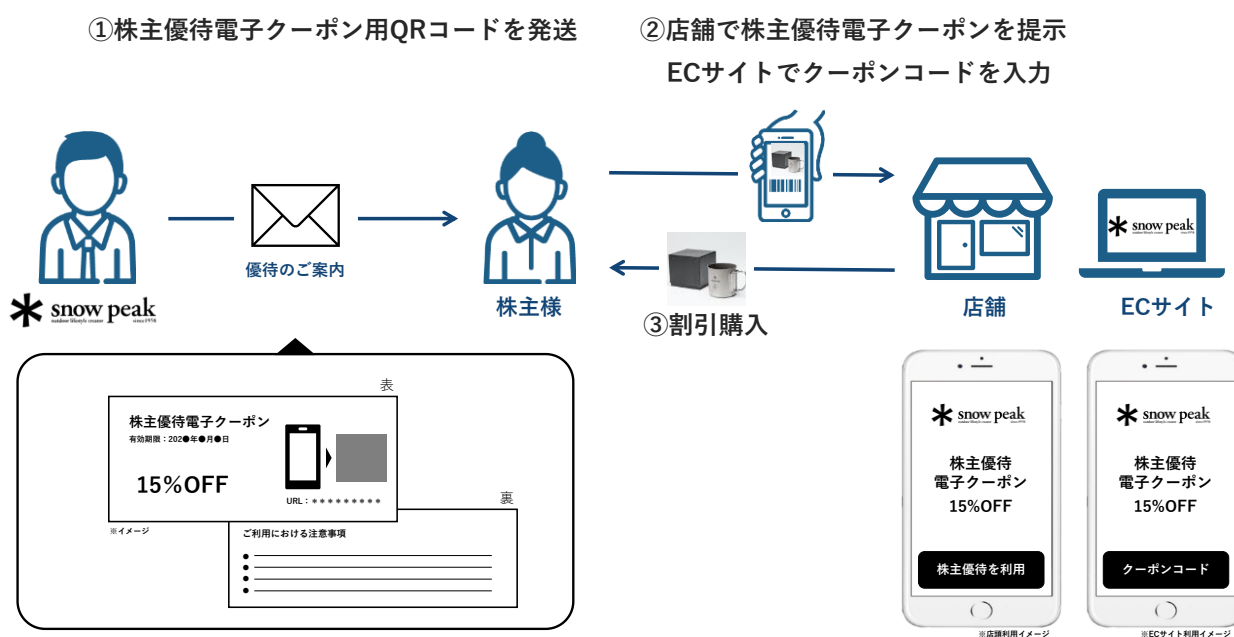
①株主優待電子クーポン用QRコードを発送

②店舗で株主優待電子クーポンを提示
ECサイトでクーポンコードを入力

snow peak
outdoor lifestyle creator since1958

優待のご案内

株主様

③割引購入

店舗

ECサイト

snow peak

表

株主優待電子クーポン
有効期限：202●年●月●日

15%OFF

URL：＊＊＊＊＊＊＊＊＊

※イメージ

裏

ご利用における注意事項

•
•
•
•

snow peak
outdoor lifestyle creator since1958

株主優待
電子クーポン
15%OFF

株主優待を利用

※店舗利用イメージ

snow peak
outdoor lifestyle creator since1958

株主優待
電子クーポン
15%OFF

クーポンコード

※ECサイト利用イメージ